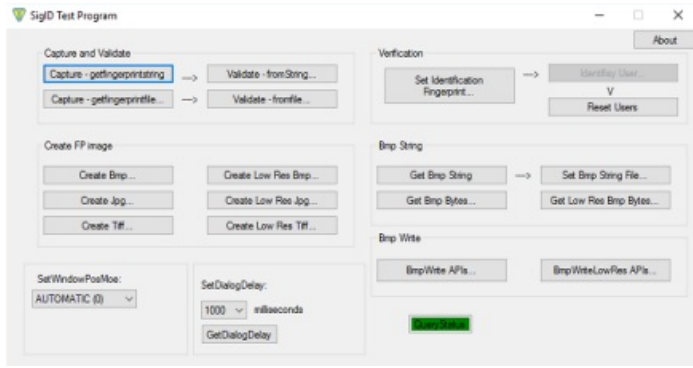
SigID Test Program

About

Capture and Validate

Capture - getfingerprintstring —> Validate - fromString...

Capture - getfingerprintfile... —> Validate - fromfile...

Verification

Set Identification Fingerprint... —> Identify User...

V

Reset Users

Create FP image

Create Bmp... Create Low Res Bmp...

Create Jpg... Create Low Res Jpg...

Create Tiff... Create Low Res Tiff...

Bmp String

Get Bmp String —> Set Bmp String File...

Get Bmp Bytes... Get Low Res Bmp Bytes...

Bmp Write

BmpWrite APIs... BmpWriteLowRes APIs...

SetWindowPosMoe:

AUTOMATIC (0)

SetDialogDelay:

1000 milliseconds

GetDialogDelay

QueryStatus